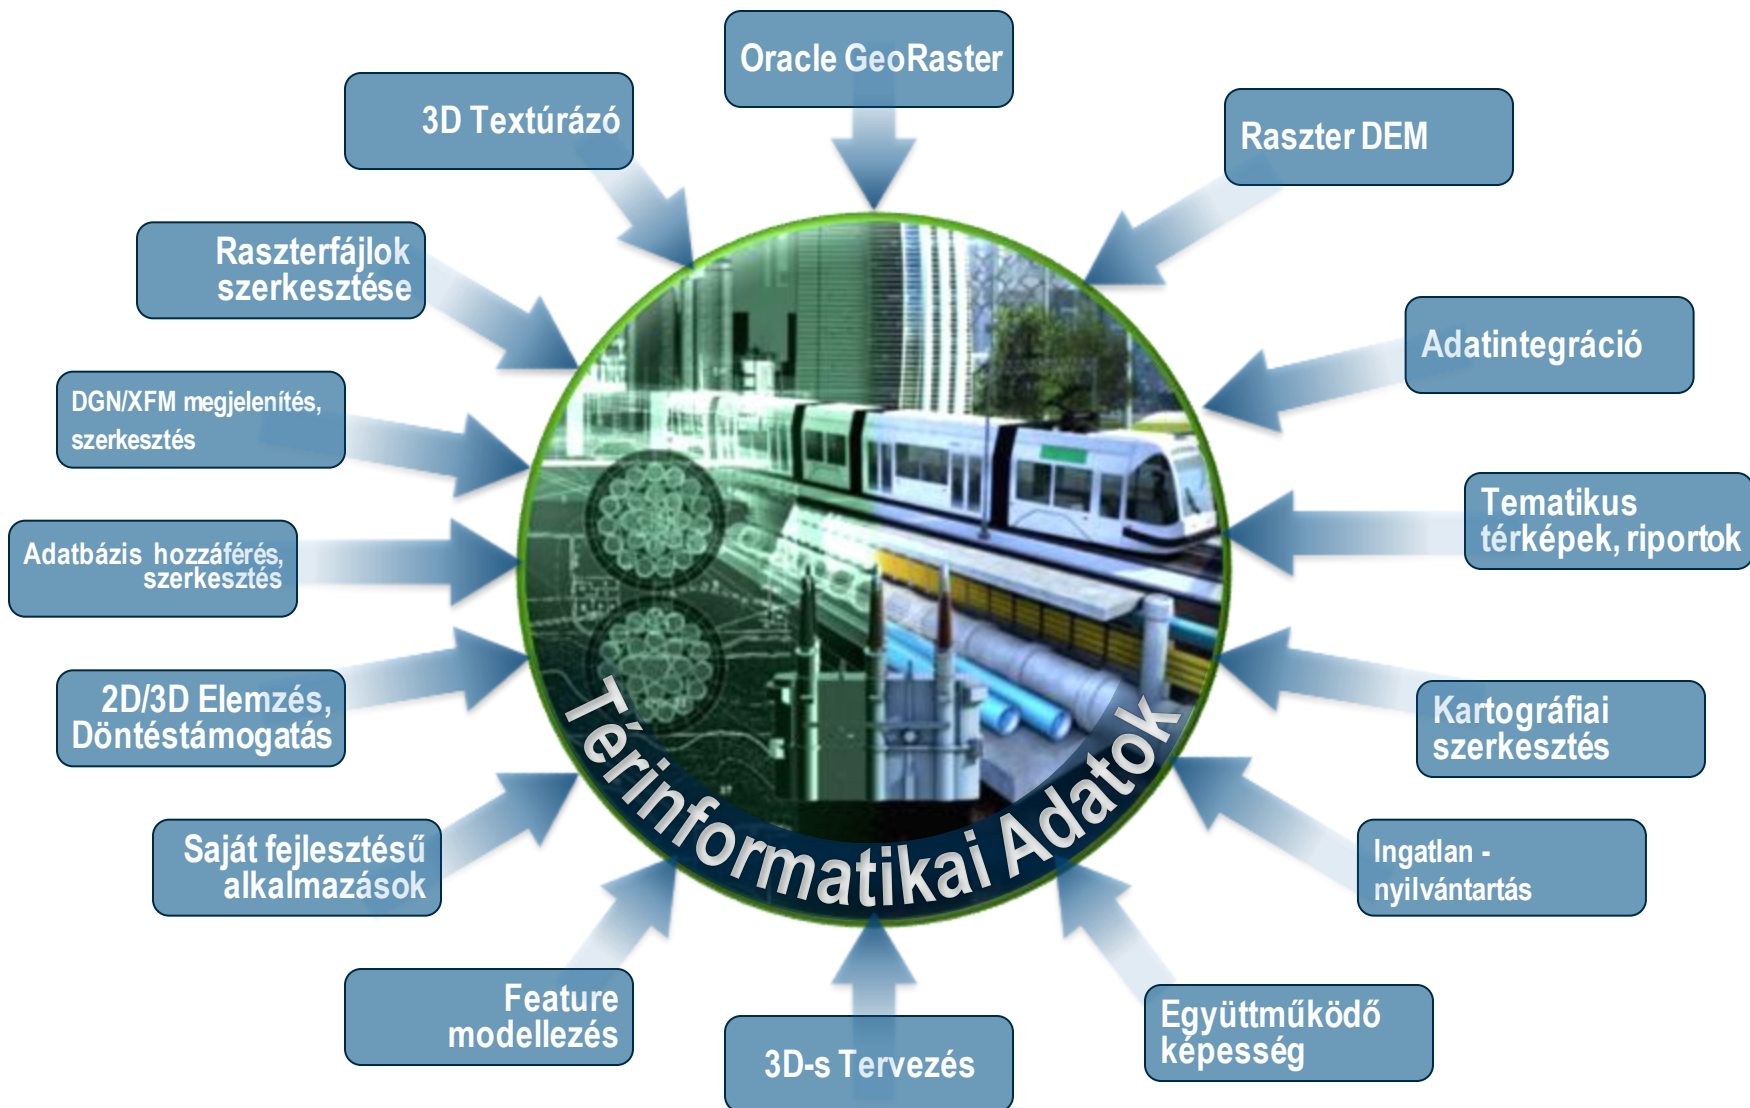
Oracle GeoRaster

3D Textúrázó

Raszter DEM

Raszterfájlok szerkesztése

Adatintegráció

DGN/XFM megjelenítés, szerkesztés

Tematikus térképek, riportok

Adatbázis hozzáférés, szerkesztés

2D/3D Elemzés, Döntéstámogatás

Kartográfiai szerkesztés

Térinformatikai Adatok

Saját fejlesztésű alkalmazások

Ingatlan - nyilvántartás

Feature modellezés

3D-s Tervezés

Együttműködő képesség